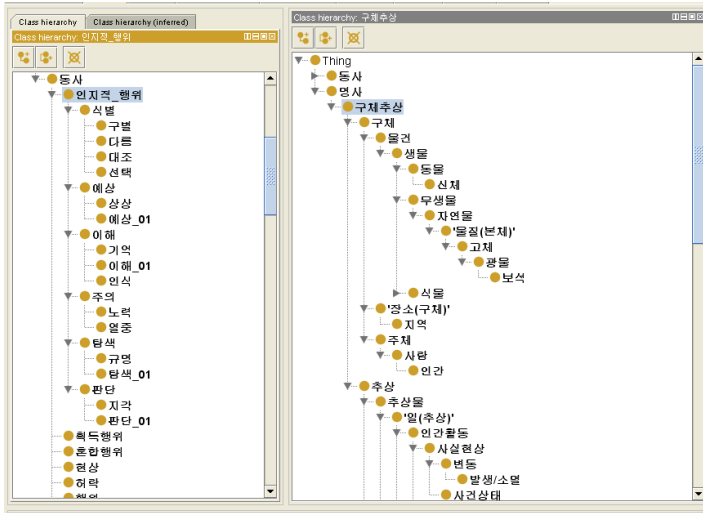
Class hierarchy | Class hierarchy (inferred)

Class hierarchy: 인지적_행위

동사
인지적_행위
식별
구별
다름
대조
선택
예상
상상
예상_01
이해
기억
이해_01
인식
주의
노력
열중
탐색
규명
탐색_01
판단
지각
판단_01
획득행위
혼합행위
현상
허락
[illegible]

Class hierarchy: 구체추상

Thing
동사
명사
구체추상
구체
물건
생물
동물
신체
무생물
자연물
'물질(본체)'
고체
광물
보석
식물
'장소(구체)'
지역
주체
사람
인간
추상
추상물
'일(추상)'
인간활동
사실현상
변동
발생/소멸
사건상태